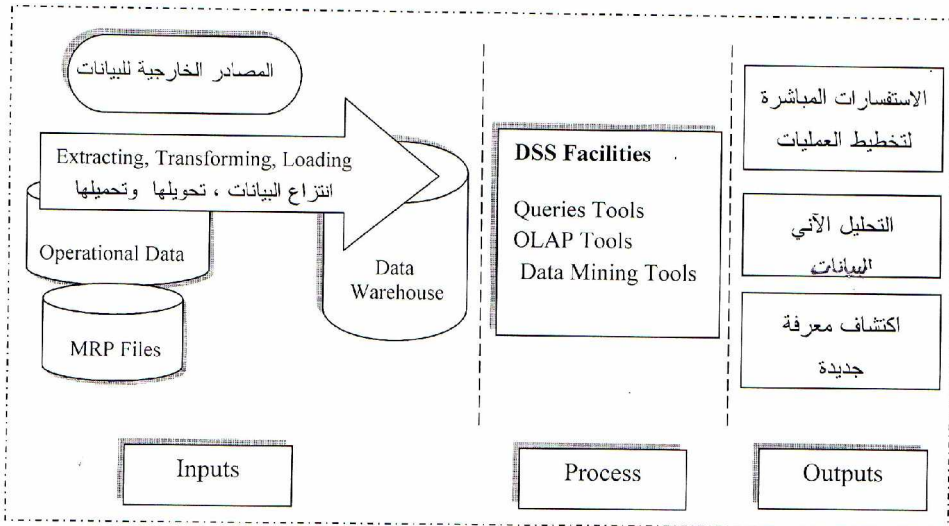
المصادر الخارجية للبيانات

Extracting, Transforming, Loading
انتزاع البيانات ، تحويلها وتحميلها

Operational Data

MRP Files

Data Warehouse

DSS Facilities

Queries Tools
OLAP Tools
Data Mining Tools

الاستفسارات المباشرة لتخطيط العمليات

التحليل الآني البيانات

اكتشاف معرفة جديدة

Inputs

Process

Outputs